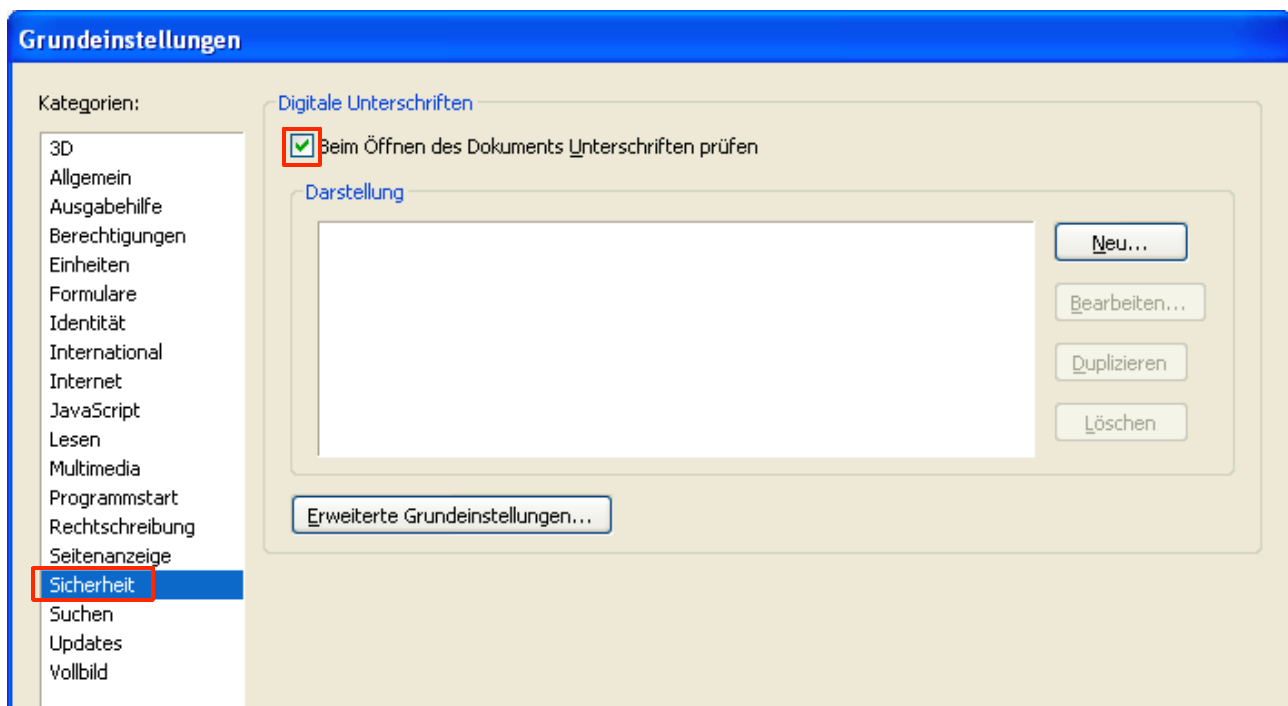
Grundeinstellungen

Kategorien:

3D
Allgemein
Ausgabehilfe
Berechtigungen
Einheiten
Formulare
Identität
International
Internet
JavaScript
Lesen
Multimedia
Programmstart
Rechtschreibung
Seitenanzeige
Sicherheit
Suchen
Updates
Vollbild

Digitale Unterschriften

Beim Öffnen des Dokuments Unterschriften prüfen

Darstellung

Neu...
Bearbeiten...
Duplizieren
Löschen

Erweiterte Grundeinstellungen...